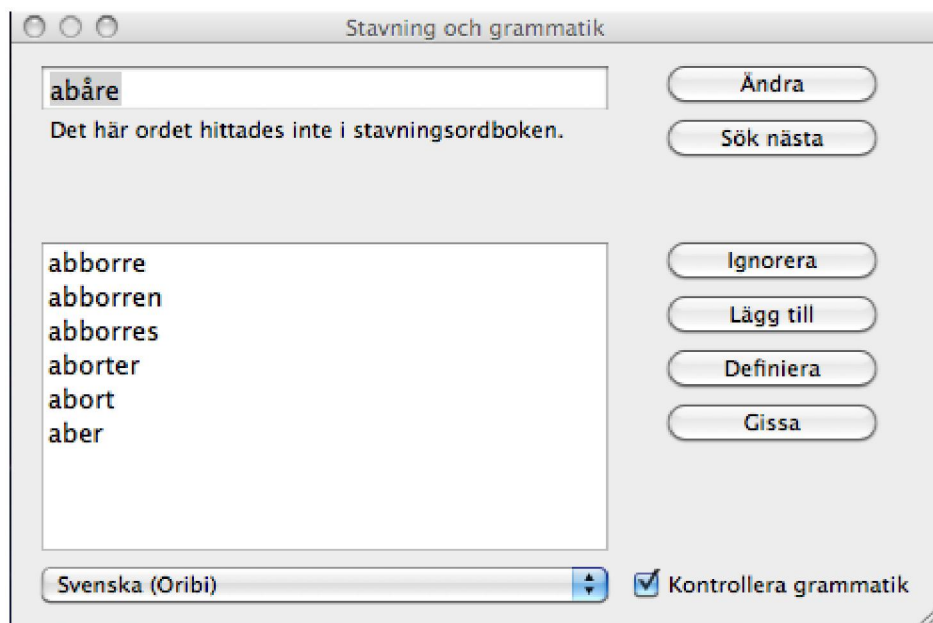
Stavning och grammatik

abåre

Det här ordet hittades inte i stavningsordboken.

Ändra

Sök nästa

abborre
abborren
abborres
aborter
abort
aber

Ignorera

Lägg till

Definiera

Gissa

Svenska (Oribi)

Kontrollera grammatik